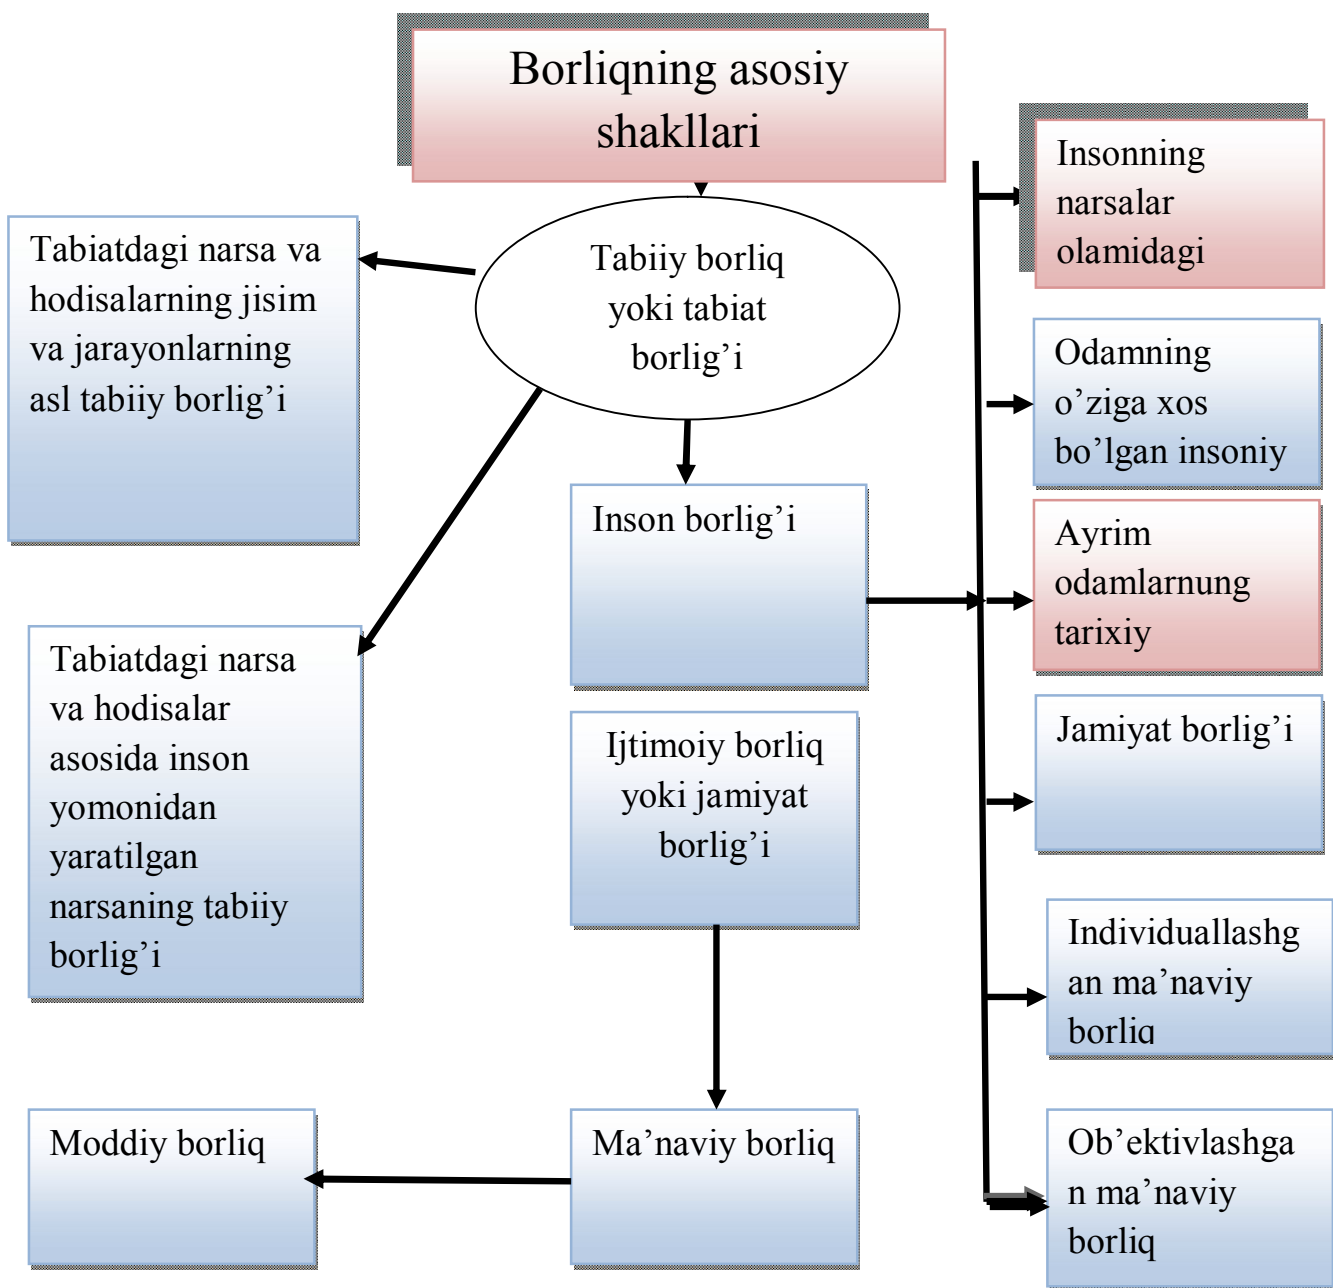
Borliqning asosiy shakllari

Tabiiy borliq yoki tabiat borlig'i

Tabiatdagi narsa va hodisalarning jisim va jarayonlarning asl tabiiy borlig'i

Tabiatdagi narsa va hodisalar asosida inson yomonidan yaratilgan narsaning tabiiy borlig'i

Inson borlig'i

Ijtimoiy borliq yoki jamiyat borlig'i

Ma'naviy borliq

Moddiy borliq

Insonning narsalar olamidagi

Odamning o'ziga xos bo'lgan insoniy

Ayrim odamlarnung tarixiy

Jamiyat borlig'i

Individuallashgan ma'naviy borliq

Ob'ektivlashgan ma'naviy borliq